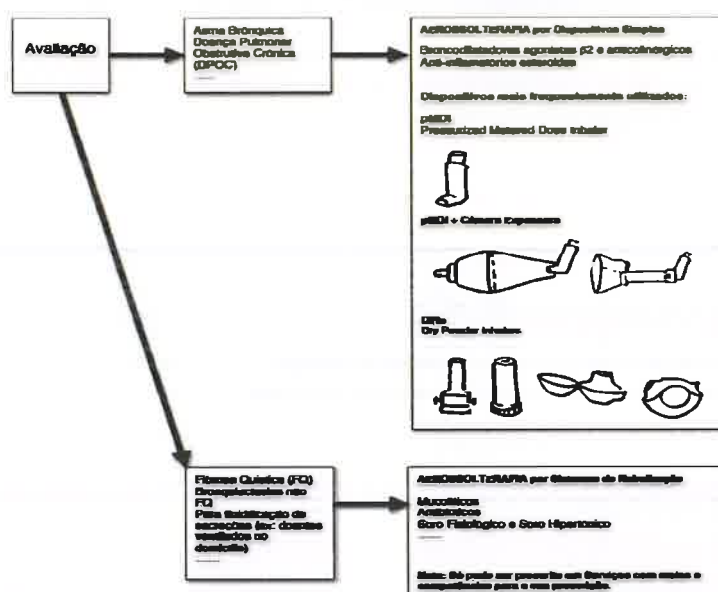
Avaliação

Asma Brônquica
Doença Pulmonar Obstrutiva Crónica (DPOC)

AEROSSOLTERAPIA por Dispositivos Simples

Broncodilatadores agonistas β2 e anticolinérgicos
Anti-inflamatórios esteroides

Dispositivos mais frequentemente utilizados:

pMDI
Pressurized Metered Dose Inhaler

pMDI + Câmara Expansora

DPIs
Dry Powder Inhaler

Fibrose Quística (FQ)
Bronquiectasias não FQ
Para fluidificação de secreções (ex: doentes ventilados no domicílio)

AEROSSOLTERAPIA por Sistemas de Nebulização

Mucolíticos
Antibióticos
Soro Fisiológico e Soro Hipertónico

Nota: Só pode ser prescrito em Serviços com meios e competências para o seu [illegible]